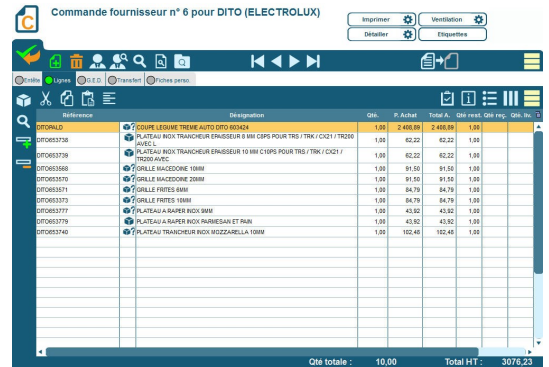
Commande fournisseur n° 6 pour DITO (ELECTROLUX)

Imprimer
Ventilation
Détailler
Etiquettes

Entête
Lignes
G.E.D
Transfert
Fiches perso

| Référence | | Désignation | Qté. | P. Achat | Total A. | Qté rest. | Qté reç. | Qté. liv. |
|---|---|---|---|---|---|---|---|---|
| DITOPALD | | COUPE LEGUME TREMIE AUTO DITO 603424 | 1,00 | 2 408,89 | 2 408,89 | 1,00 | | |
| DITO653736 | | PLATEAU INOX TRANCHEUR EPAISSEUR 8 MM C8PS POUR TRS / TRK / CX21 / TR200 AVEC L | 1,00 | 62,22 | 62,22 | 1,00 | | |
| DITO653739 | | PLATEAU INOX TRANCHEUR EPAISSEUR 10 MM C10PS POUR TRS / TRK / CX21 / TR200 AVEC | 1,00 | 62,22 | 62,22 | 1,00 | | |
| DITO653568 | | GRILLE MACEDOINE 10MM | 1,00 | 91,50 | 91,50 | 1,00 | | |
| DITO653570 | | GRILLE MACEDOINE 20MM | 1,00 | 91,50 | 91,50 | 1,00 | | |
| DITO653571 | | GRILLE FRITES 8MM | 1,00 | 84,79 | 84,79 | 1,00 | | |
| DITO653373 | | GRILLE FRITES 10MM | 1,00 | 84,79 | 84,79 | 1,00 | | |
| DITO653777 | | PLATEAU A RAPER INOX 9MM | 1,00 | 43,92 | 43,92 | 1,00 | | |
| DITO653779 | | PLATEAU A RAPER INOX PARMESAN ET PAIN | 1,00 | 43,92 | 43,92 | 1,00 | | |
| DITO653740 | | PLATEAU TRANCHEUR INOX MOZZARELLA 10MM | 1,00 | 102,48 | 102,48 | 1,00 | | |

Qté totale : 10,00
Total HT : 3076,23